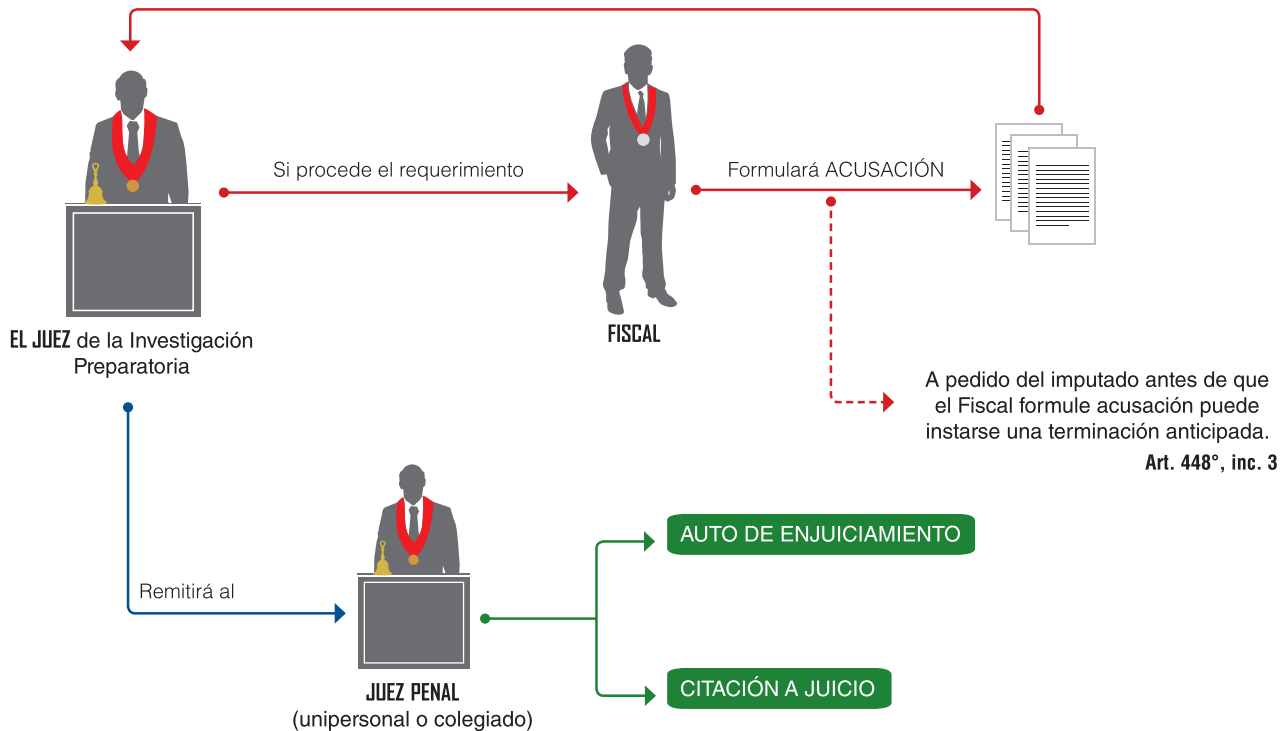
Si procede el requerimiento

Formulará ACUSACIÓN

EL JUEZ de la Investigación Preparatoria

FISCAL

A pedido del imputado antes de que el Fiscal formule acusación puede instarse una terminación anticipada.

Art. 448°, inc. 3

Remitirá al

AUTO DE ENJUICIAMIENTO

CITACIÓN A JUICIO

JUEZ PENAL
(unipersonal o colegiado)